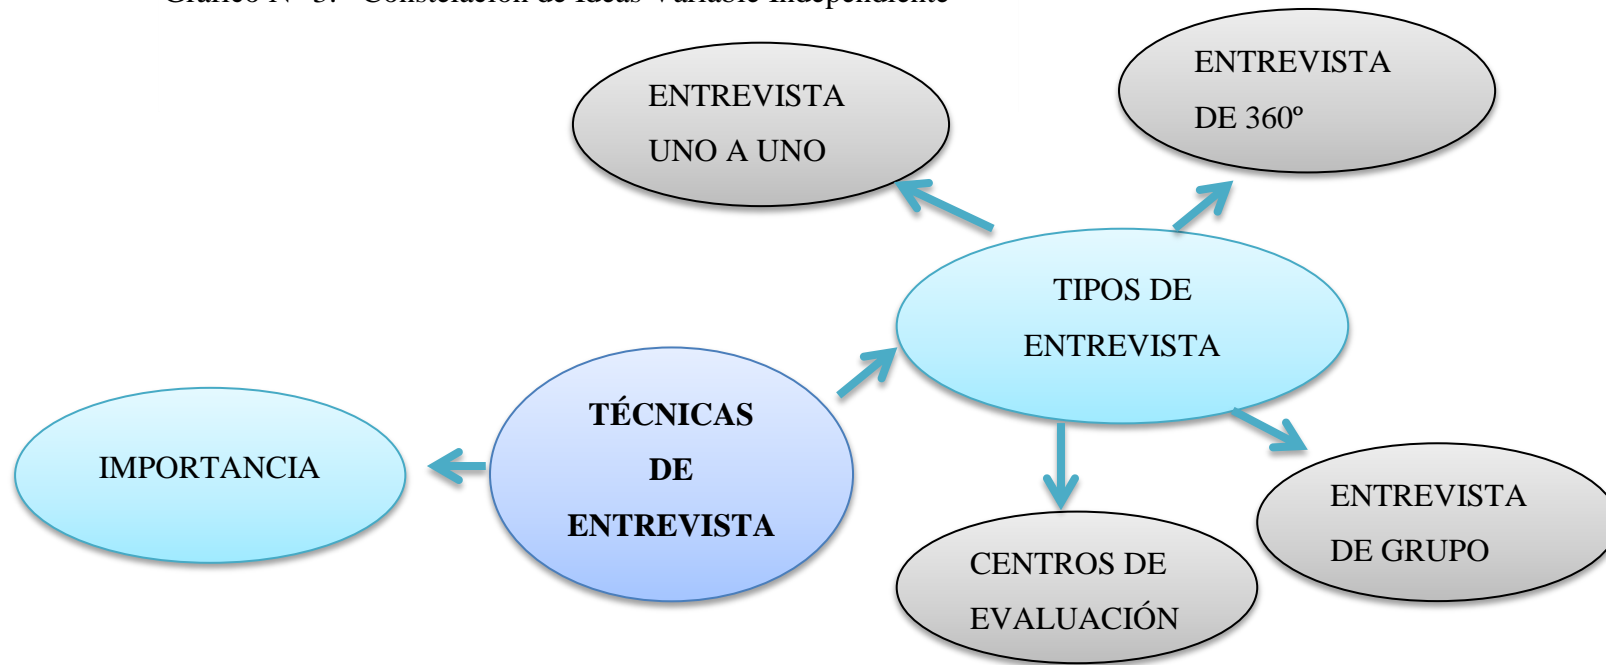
Gráfico N° 3. Constelación de Ideas Variable Independiente

ENTREVISTA UNO A UNO

ENTREVISTA DE 360º

TIPOS DE ENTREVISTA

IMPORTANCIA

TÉCNICAS DE ENTREVISTA

ENTREVISTA DE GRUPO

CENTROS DE EVALUACIÓN